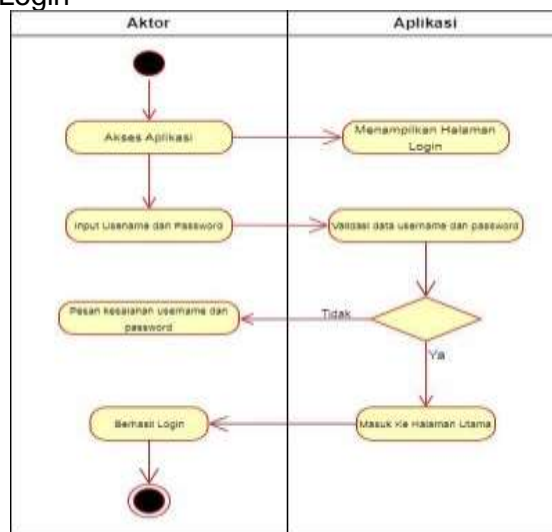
Login

Aktor

Aplikasi

Akses Aplikasi

Menampilkan Halaman Login

Input Username dan Password

Validasi data username dan password

Pesan kesalahan username dan password

Tidak

Ya

Berhasil Login

Masuk Ke Halaman Utama